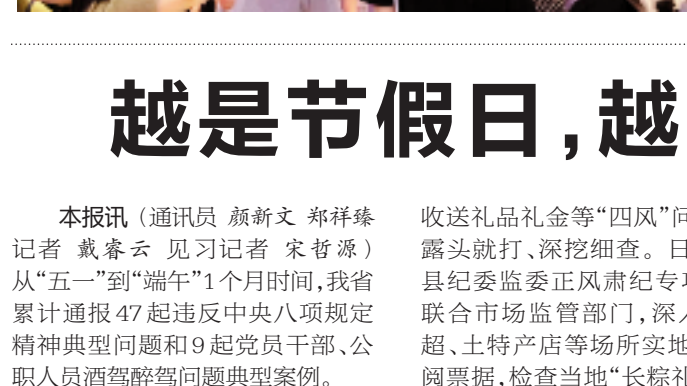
越是节假日，越

本报讯（通讯员 颜新文 郑祥臻 记者 戴睿云 见习记者 宋哲源）从“五一”到“端午”1个月时间，我省累计通报47起违反中央八项规定精神典型问题和9起党员干部、公职人员酒驾醉驾问题典型案例。

收送礼品礼金等“四风”问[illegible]露头就打、深挖细查。日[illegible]县纪委监委正风肃纪专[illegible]联合市场监管部门，深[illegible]超、土特产店等场所实地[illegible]阅票据，检查当地“长粽礼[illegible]